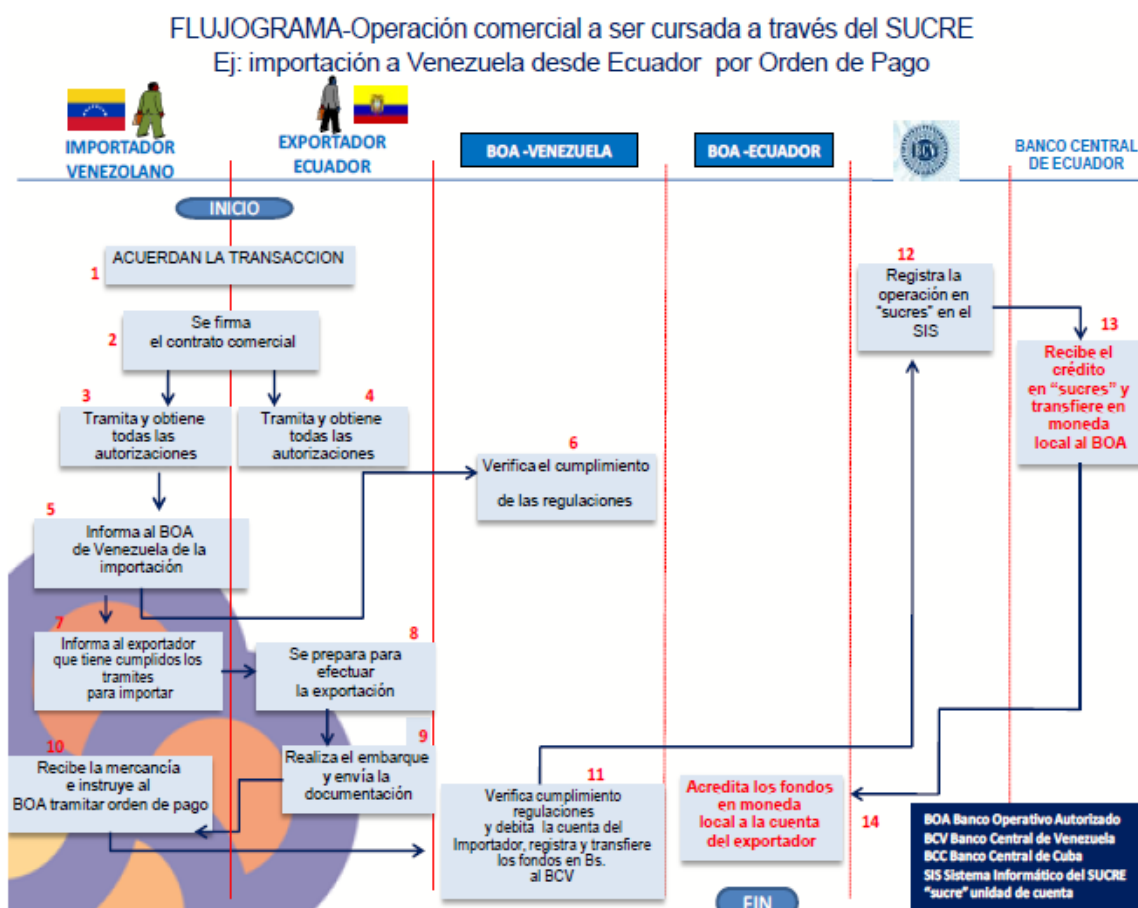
FLUJOGRAMA-Operación comercial a ser cursada a través del SUCRE
Ej: importación a Venezuela desde Ecuador por Orden de Pago

IMPORTADOR VENEZOLANO

EXPORTADOR ECUADOR

BOA -VENEZUELA

BOA -ECUADOR

BANCO CENTRAL DE ECUADOR

INICIO

1 ACUERDAN LA TRANSACCION

2 Se firma el contrato comercial

3 Tramita y obtiene todas las autorizaciones

4 Tramita y obtiene todas las autorizaciones

5 Informa al BOA de Venezuela de la importación

6 Verifica el cumplimiento de las regulaciones

7 Informa al exportador que tiene cumplidos los tramites para importar

8 Se prepara para efectuar la exportación

9 Realiza el embarque y envía la documentación

10 Recibe la mercancía e instruye al BOA tramitar orden de pago

11 Verifica cumplimiento regulaciones y debita la cuenta del Importador, registra y transfiere los fondos en Bs. al BCV

12 Registra la operación en "sucres" en el SIS

13 Recibe el crédito en "sucres" y transfiere en moneda local al BOA

14 Acredita los fondos en moneda local a la cuenta del exportador

FIN

BOA Banco Operativo Autorizado
BCV Banco Central de Venezuela
BCC Banco Central de Cuba
SIS Sistema Informático del SUCRE
"sucre" unidad de cuenta